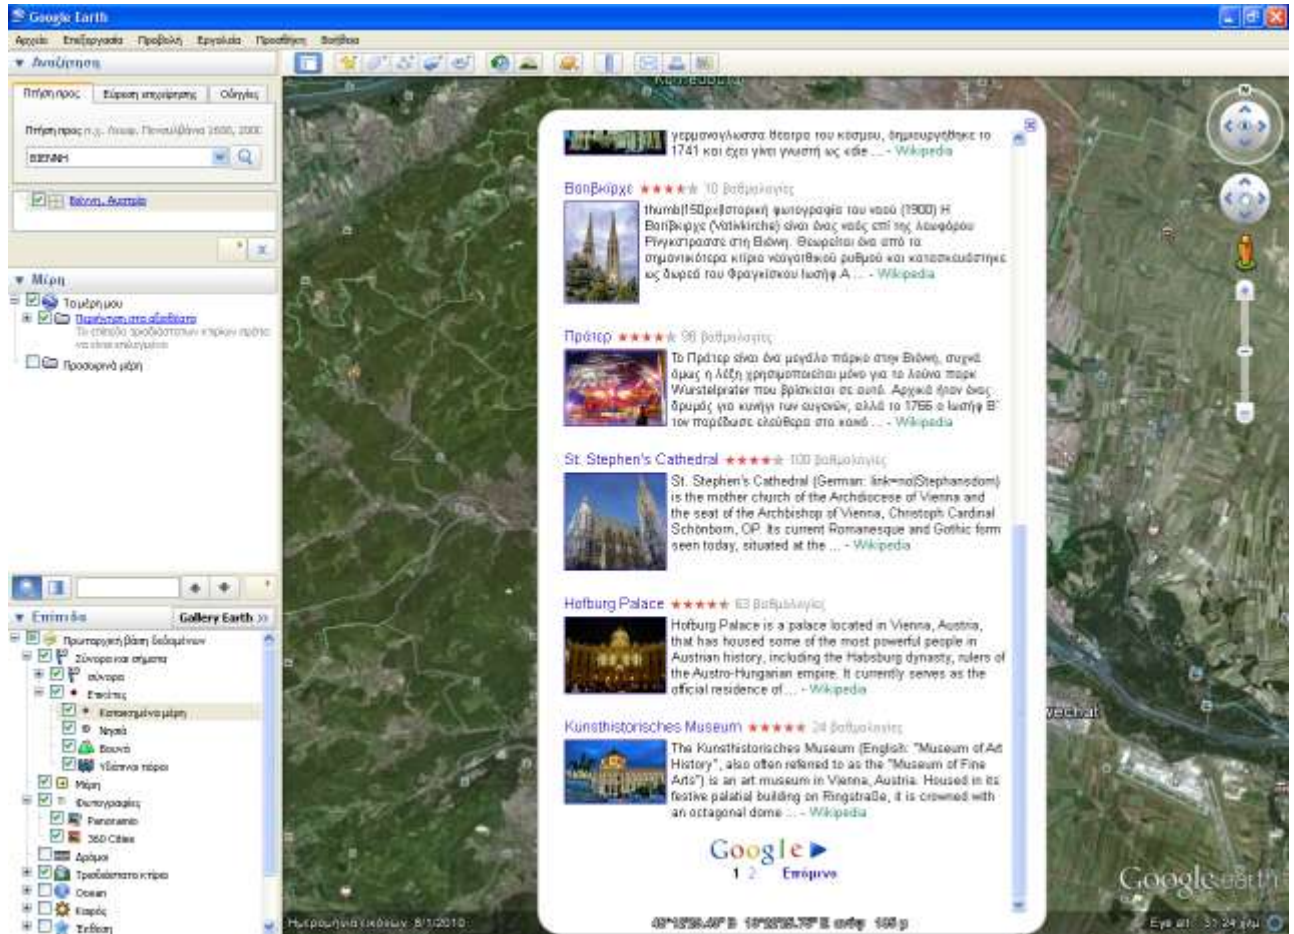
Google Earth

Αρχείο Επεξεργασία Προβολή Εργαλεία Προσθήκη Βοήθεια

▼ Αναζήτηση

Πτήση προς | Εύρεση επιχείρησης | Οδηγίες

Πτήση προς π.χ. Λονδ. Πενσυλβάνια 1600, 2000

ΒΙΕΝΝΗ

Βιέννη, Αυστρία

▼ Μέρη

Τα μέρη μου

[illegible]

Το επίπεδο προβάλλονται κτίρια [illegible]

Προσωρινά μέρη

▼ Επίπεδα Gallery Earth >>

Πρωταρχική βάση δεδομένων

Σύνορα και σήματα

σύνορα

Ετικέτες

Κατοικημένα μέρη

Νησιά

Βουνά

Υδάτινα πόροι

Μέρη

Φωτογραφίες

Panoramio

360 Cities

Δρόμοι

Τρισδιάστατα κτίρια

Ocean

Καιρός

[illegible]

γερμανογλωσσα θεατρα του κοσμου, δημιουργήθηκε το 1741 και έχει γίνει γνωστή ως «die ... - Wikipedia

Βοτιβκίρχε ★★★★★ 10 βαθμολογίες

thumb|150px|Ιστορική φωτογραφία του ναού (1900) Η Βοτιβκίρχε (Votivkirche) είναι ένας ναός επί της λεωφόρου Ρίνγκστρασσε στη Βιέννη. Θεωρείται ένα από τα σημαντικότερα κτίρια νεογοθικού ρυθμού και κατασκευάστηκε ως δωρεά του Φραγκίσκου Ιωσήφ Α ... - Wikipedia

Πράτερ ★★★★★ 98 βαθμολογίες

Το Πράτερ είναι ένα μεγάλο πάρκο στην Βιέννη, συχνά όμως η λέξη χρησιμοποιείται μόνο για το λούνα παρκ Wurstelprater που βρίσκεται σε αυτό. Αρχικά ήταν ένας δρυμός για κυνήγι των ευγενών, αλλά το 1766 ο Ιωσήφ Β' τον παρέδωσε ελεύθερο στο κοινό ... - Wikipedia

St. Stephen's Cathedral ★★★★★ 100 βαθμολογίες

St. Stephen's Cathedral (German: link=no|Stephansdom) is the mother church of the Archdiocese of Vienna and the seat of the Archbishop of Vienna, Christoph Cardinal Schönborn, OP. Its current Romanesque and Gothic form seen today, situated at the ... - Wikipedia

Hofburg Palace ★★★★★ 63 βαθμολογίες

Hofburg Palace is a palace located in Vienna, Austria, that has housed some of the most powerful people in Austrian history, including the Habsburg dynasty, rulers of the Austro-Hungarian empire. It currently serves as the official residence of ... - Wikipedia

Kunsthistorisches Museum ★★★★★ 24 βαθμολογίες

The Kunsthistorisches Museum (English: "Museum of Art History", also often referred to as the "Museum of Fine Arts") is an art museum in Vienna, Austria. Housed in its festive palatial building on Ringstraße, it is crowned with an octagonal dome ... - Wikipedia

Google ►
1 2 Επόμενο

Ημερομηνία εικόνων: 8/1/2010

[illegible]

Vecsés

Google earth

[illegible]